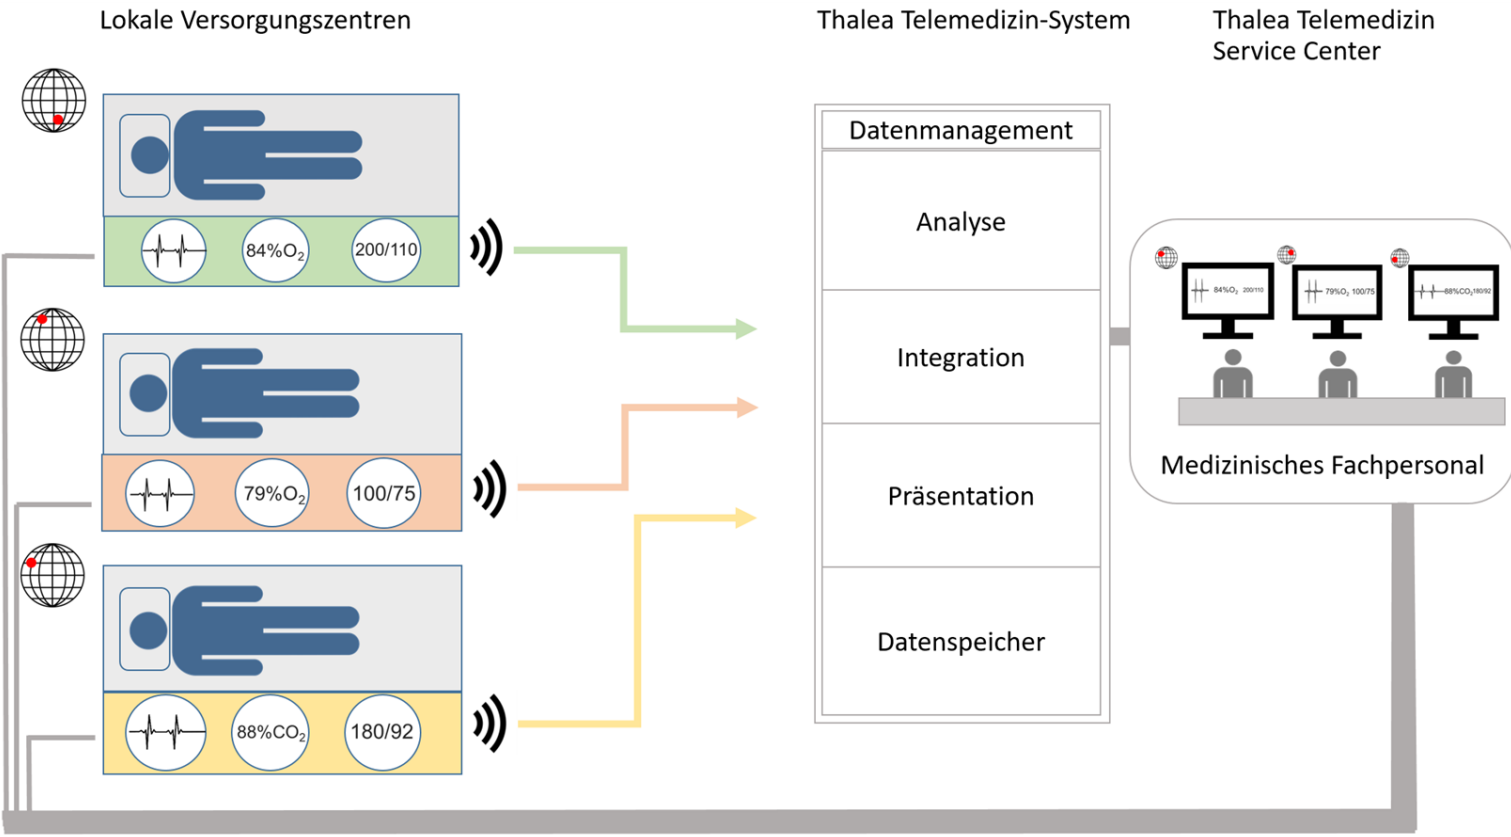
Lokale Versorgungszentren

Thalea Telemedizin-System

Thalea Telemedizin Service Center

84%$O_2$

200/110

79%$O_2$

100/75

88%$CO_2$

180/92

Datenmanagement

Analyse

Integration

Präsentation

Datenspeicher

84%$O_2$ 200/110

79%$O_2$ 100/75

88%$CO_2$ 180/92

Medizinisches Fachpersonal